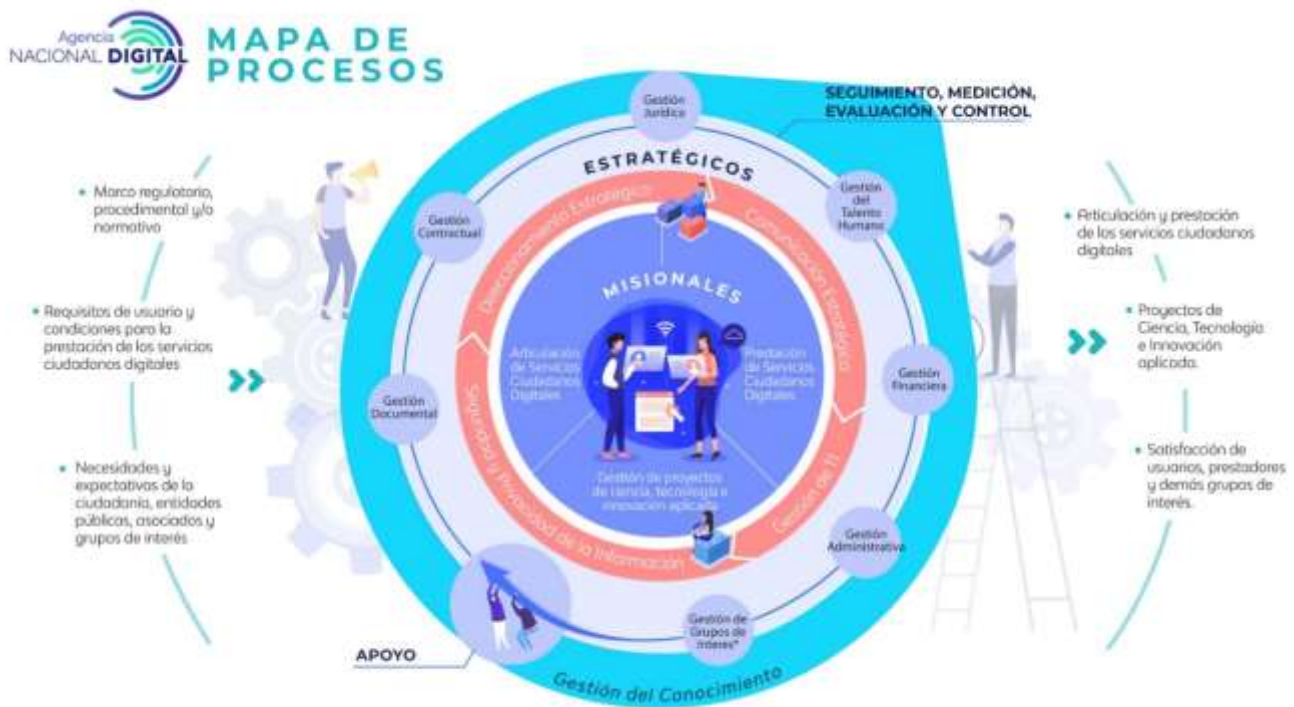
Agencia NACIONAL DIGITAL

MAPA DE PROCESOS

SEGUIMIENTO, MEDICIÓN, EVALUACIÓN Y CONTROL

• Marco regulatorio, procedimental y/o normativo

• Requisitos de usuario y condiciones para la prestación de los servicios ciudadanos digitales

• Necesidades y expectativas de la ciudadanía, entidades públicas, asociados y grupos de interés

Gestión Jurídica

ESTRATÉGICOS

Gestión Contractual

Gestión del Talento Humano

Direccionamiento Estratégico

Comunicación Estratégica

MISIONALES

Articulación de Servicios Ciudadanos Digitales

Prestación de Servicios Ciudadanos Digitales

Gestión de proyectos de ciencia, tecnología e innovación aplicada

Gestión Documental

Gestión Financiera

Seguridad y Privacidad de la Información

Gestión de TI

Gestión Administrativa

Gestión de Grupos de Interés*

APOYO

Gestión del Conocimiento

• Articulación y prestación de los servicios ciudadanos digitales

• Proyectos de Ciencia, Tecnología e Innovación aplicada.

• Satisfacción de usuarios, prestadores y demás grupos de interés.